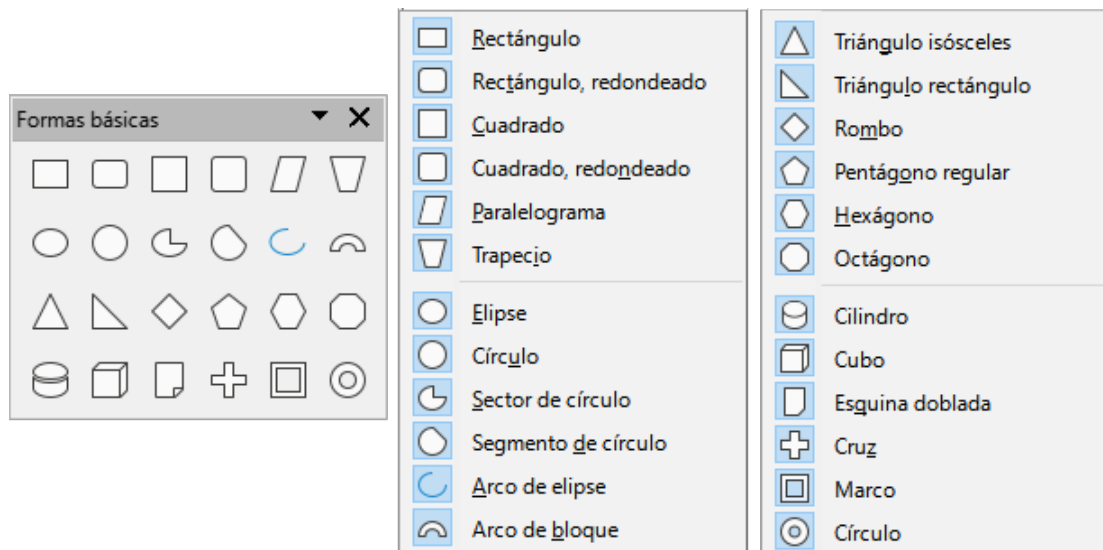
Formas básicas

Rectángulo
Rectángulo, redondeado
Cuadrado
Cuadrado, redondeado
Paralelograma
Trapecio
Elipse
Círculo
Sector de círculo
Segmento de círculo
Arco de elipse
Arco de bloque

Triángulo isósceles
Triángulo rectángulo
Rombo
Pentágono regular
Hexágono
Octágono
Cilindro
Cubo
Esquina doblada
Cruz
Marco
Círculo